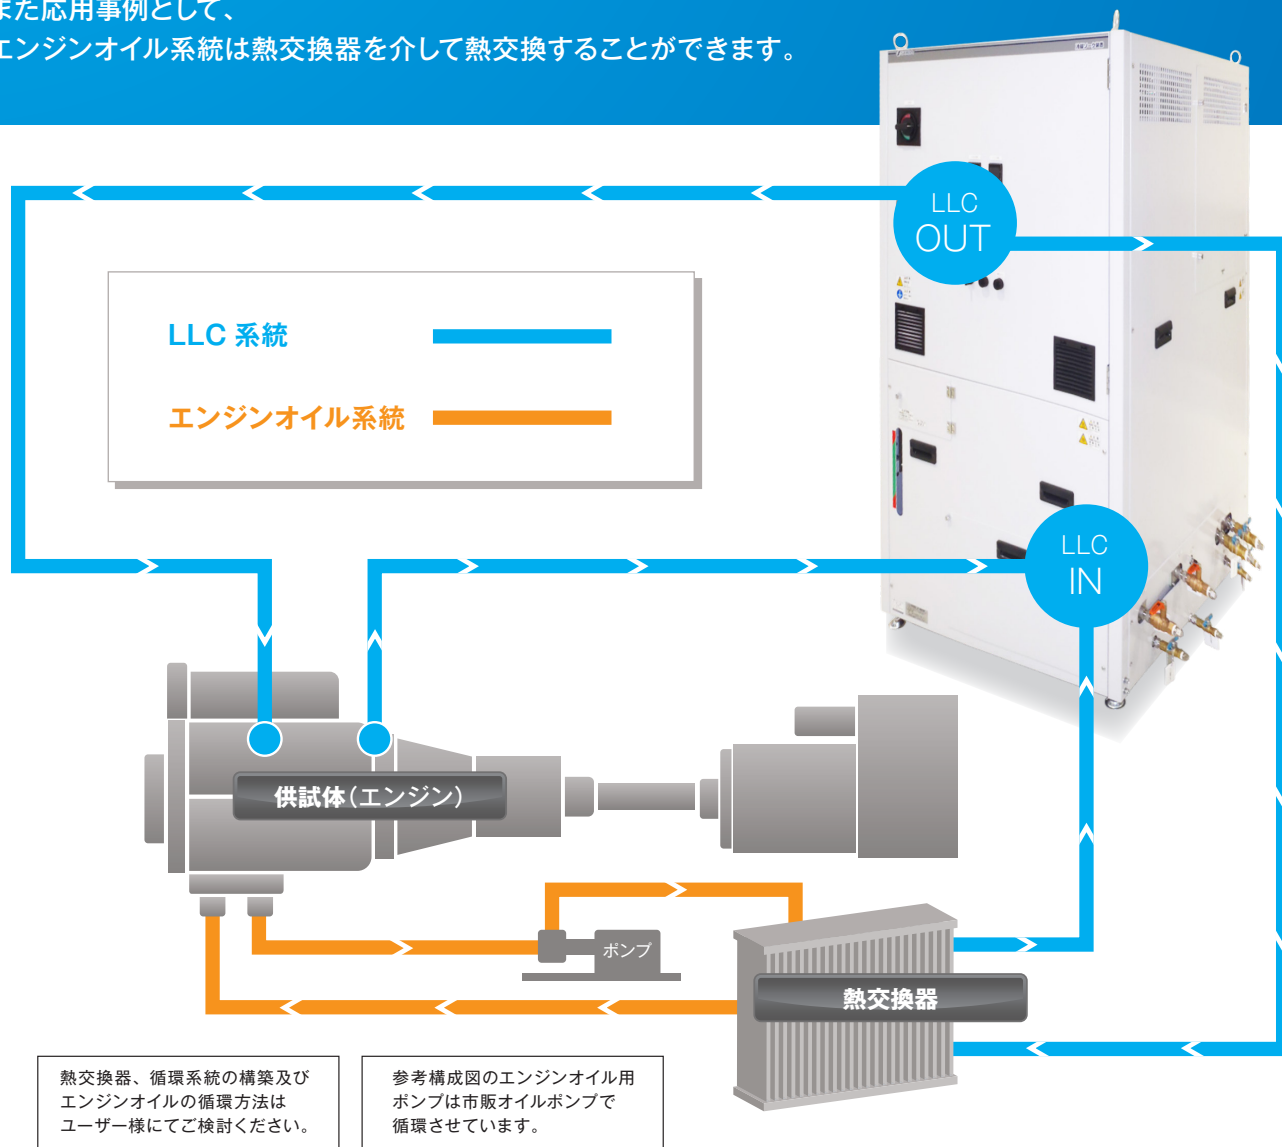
また応用事例として、
エンジンオイル系統は熱交換器を介して熱交換することができます。

LLC OUT

LLC 系統

エンジンオイル系統

LLC IN

供試体(エンジン)

ポンプ

熱交換器

熱交換器、循環系統の構築及びエンジンオイルの循環方法はユーザー様にてご検討ください。

参考構成図のエンジンオイル用ポンプは市販オイルポンプで循環させています。